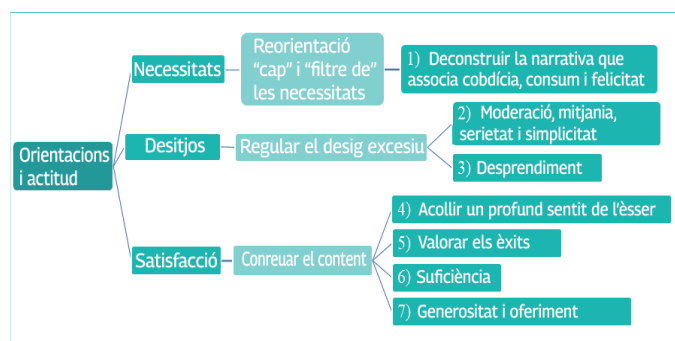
Orientacions i actitud

Necessitats

Reorientació "cap" i "filtre de" les necessitats

1) Deconstruir la narrativa que associa cobdícia, consum i felicitat

Desitjos

Regular el desig excesiu

2) Moderació, mitjania, serietat i simplicitat

3) Desprendiment

Satisfacció

Conreuar el content

4) Acollir un profund sentit de l'èsser

5) Valorar els èxits

6) Suficiència

7) Generositat i oferiment